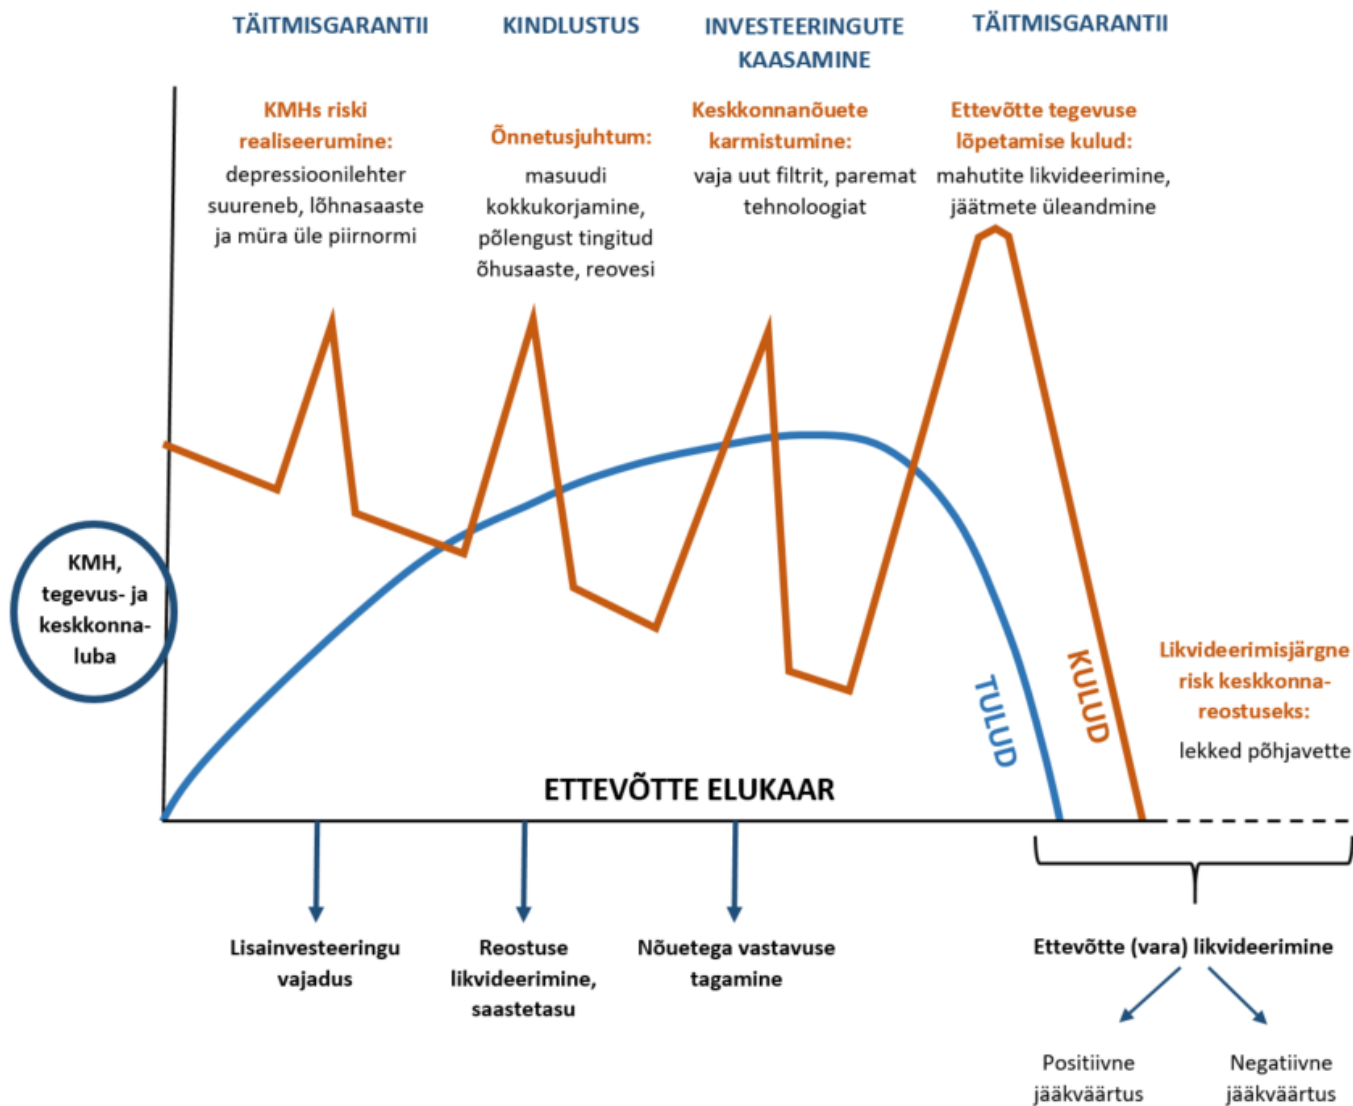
TÄITMISGARANTII

KINDLUSTUS

INVESTEERINGUTE KAASAMINE

TÄITMISGARANTII

KMHs riski realiseerumine:
depressioonilehter suureneb, lõhnasaaste ja müra üle piirnormi

Õnnetusjuhtum:
masuudi kokkukorjamine, põlengust tingitud õhusaaste, reovesi

Keskkonnanõuete karmistumine:
vaja uut filtrit, paremat tehnoloogiat

Ettevõtte tegevuse lõpetamise kulud:
mahutite likvideerimine, jäätmete üleandmine

KMH, tegevus- ja keskkonnaluba

TULUD

KULUD

Likvideerimisjärgne risk keskkonnareostuseks:
lekked põhjavette

ETTEVÕTTE ELUKAAR

Lisainvesteeringu vajadus

Reostuse likvideerimine, saastetasu

Nõuetega vastavuse tagamine

Ettevõtte (vara) likvideerimine

Positiivne jääkväärtus

Negatiivne jääkväärtus